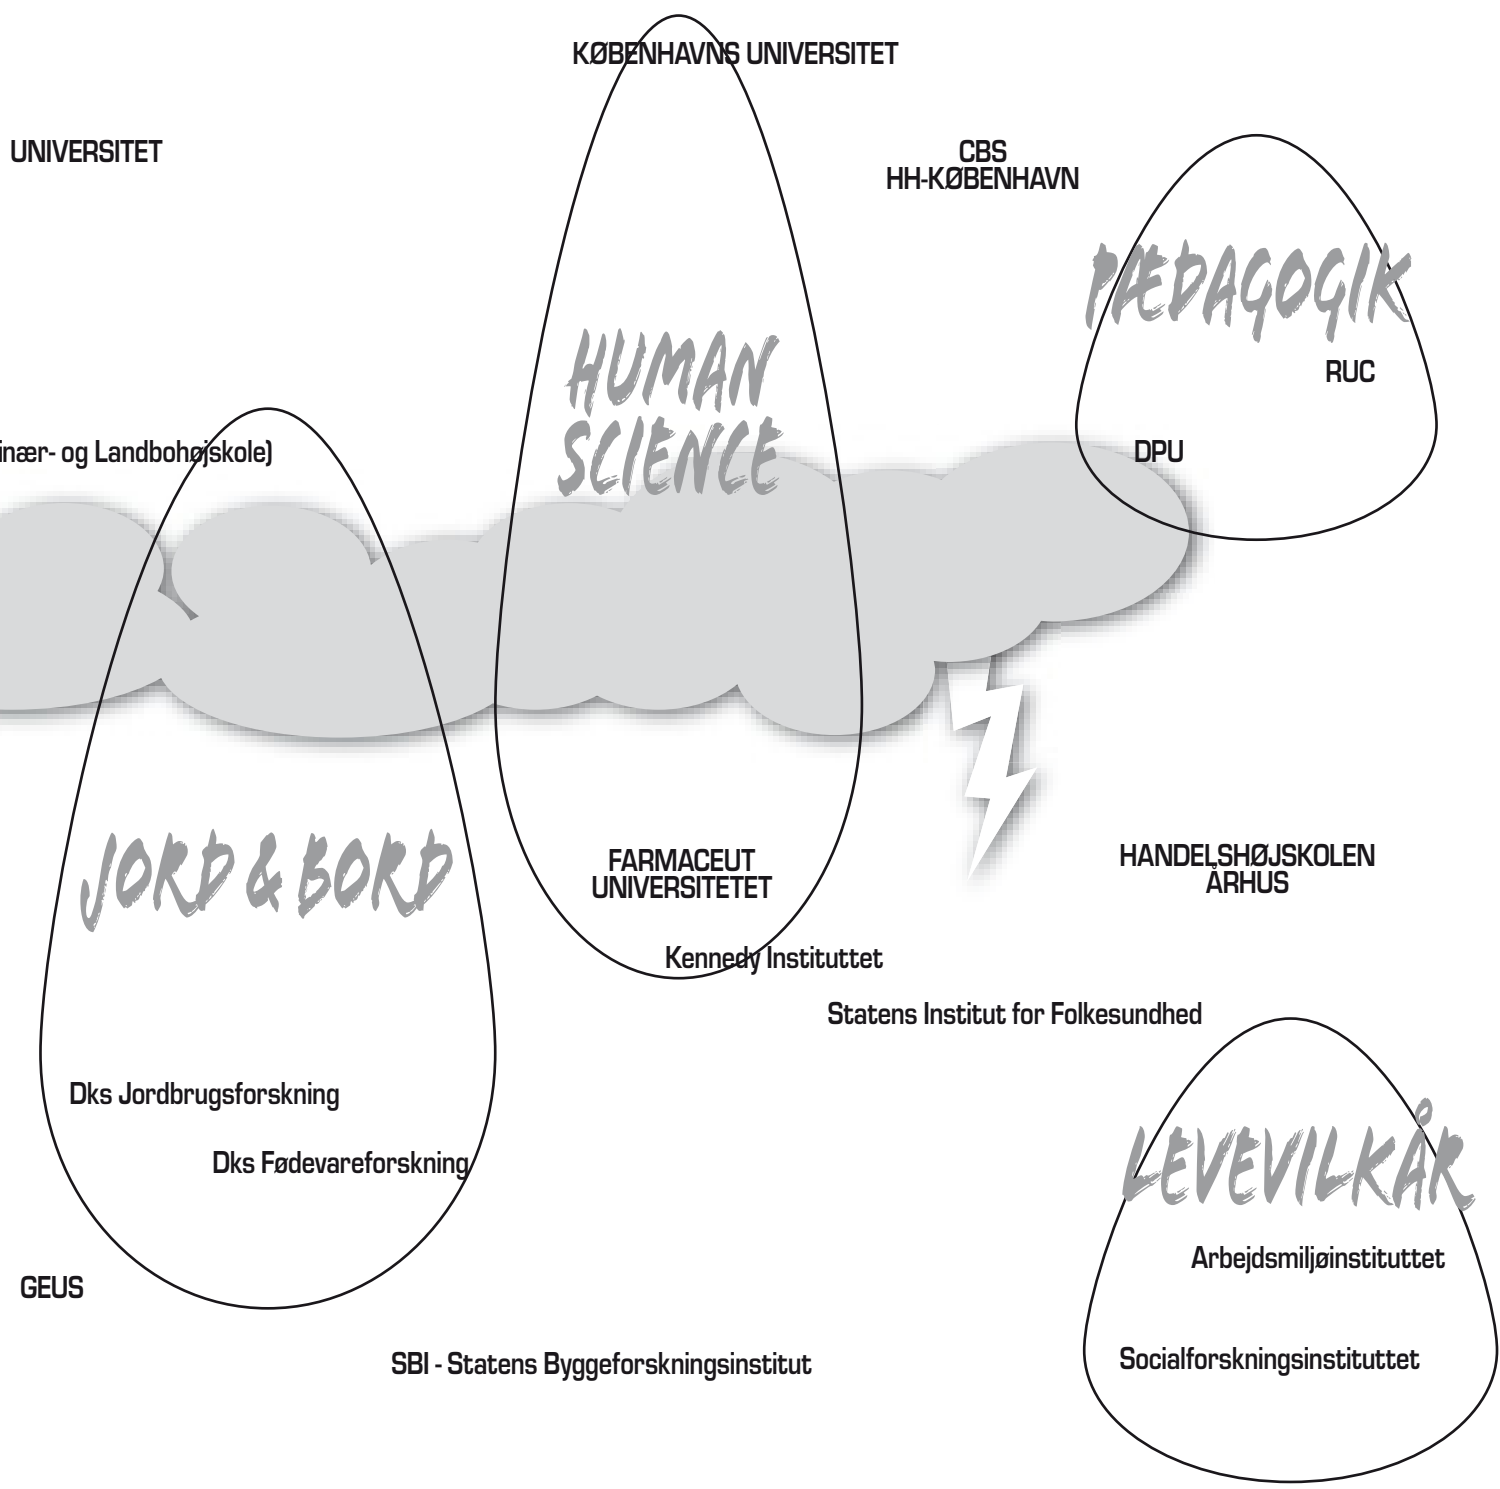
KØBENHAVNS UNIVERSITET

UNIVERSITET

CBS
HH-KØBENHAVN

PÆDAGOGIK

HUMAN SCIENCE

RUC

inær- og Landbohøjskole)

DPU

JORD & BORD

FARMACEUT UNIVERSITETET

HANDELSHØJSKOLEN ÅRHUS

Kennedy Instituttet

Statens Institut for Folkesundhed

Dks Jordbrugsforskning

Dks Fødevareforskning

LEVEVILKÅR

Arbejdsmiljøinstituttet

GEUS

SBI - Statens Byggeforskningsinstitut

Socialforskningsinstituttet